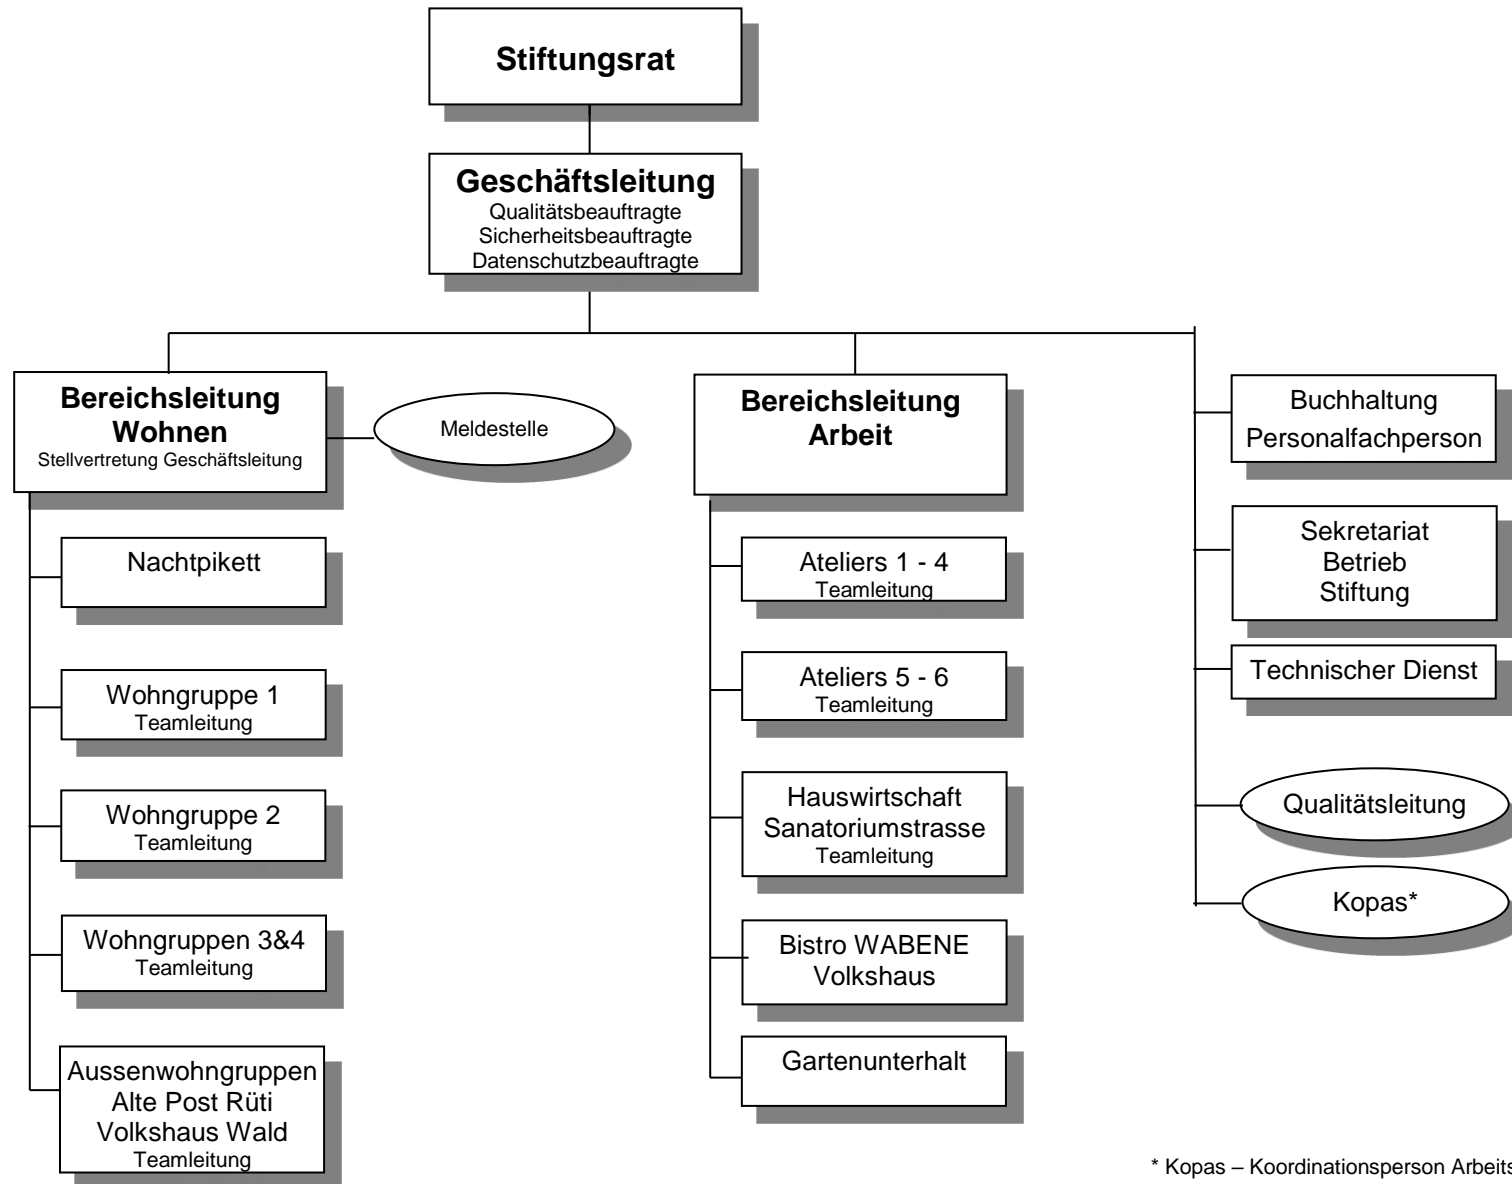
Stiftungsrat

Geschäftsleitung
Qualitätsbeauftragte
Sicherheitsbeauftragte
Datenschutzbeauftragte

Bereichsleitung Wohnen
Stellvertretung Geschäftsleitung

Meldestelle

Nachtpikett

Wohngruppe 1
Teamleitung

Wohngruppe 2
Teamleitung

Wohngruppen 3&4
Teamleitung

Aussenwohngruppen
Alte Post Rüti
Volkshaus Wald
Teamleitung

Bereichsleitung Arbeit

Ateliers 1 - 4
Teamleitung

Ateliers 5 - 6
Teamleitung

Hauswirtschaft
Sanatoriumstrasse
Teamleitung

Bistro WABENE
Volkshaus

Gartenunterhalt

Buchhaltung
Personalfachperson

Sekretariat
Betrieb
Stiftung

Technischer Dienst

Qualitätsleitung

Kopas*

* Kopas – Koordinationsperson Arbeits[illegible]